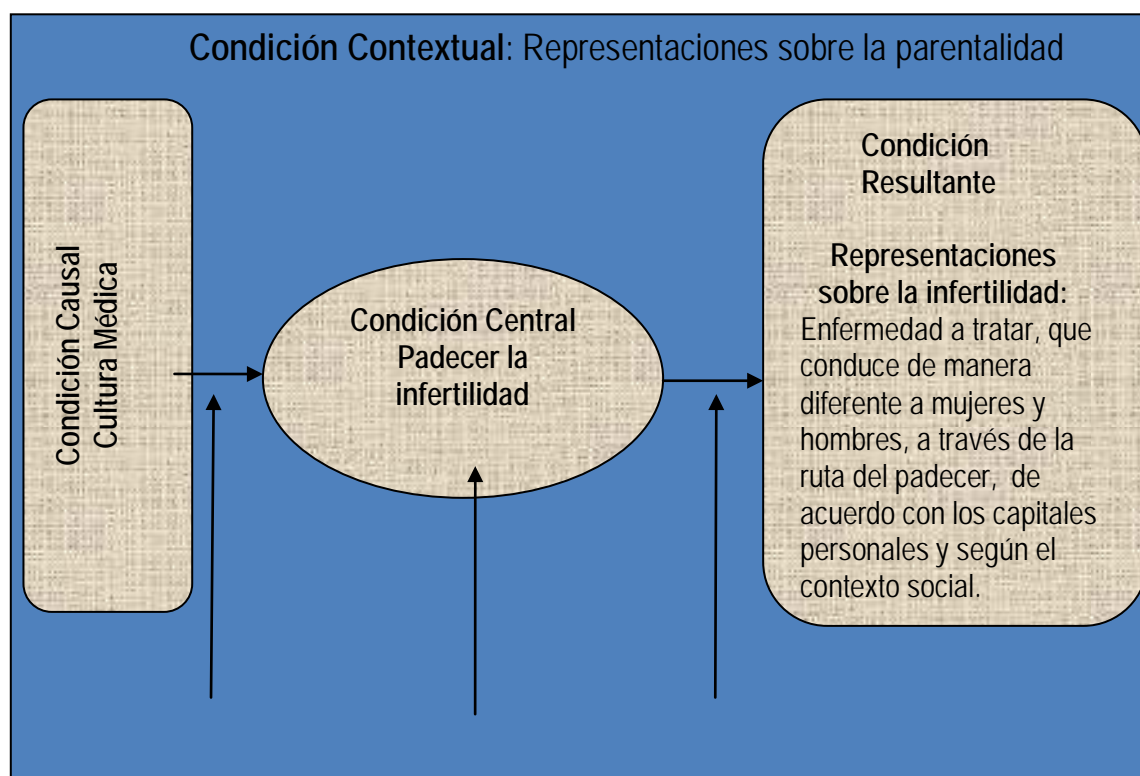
**Condición Contextual**: Representaciones sobre la parentalidad

Condición Causal
Cultura Médica

Condición Central
Padecer la infertilidad

Condición Resultante

Representaciones sobre la infertilidad:
Enfermedad a tratar, que conduce de manera diferente a mujeres y hombres, a través de la ruta del padecer, de acuerdo con los capitales personales y según el contexto social.